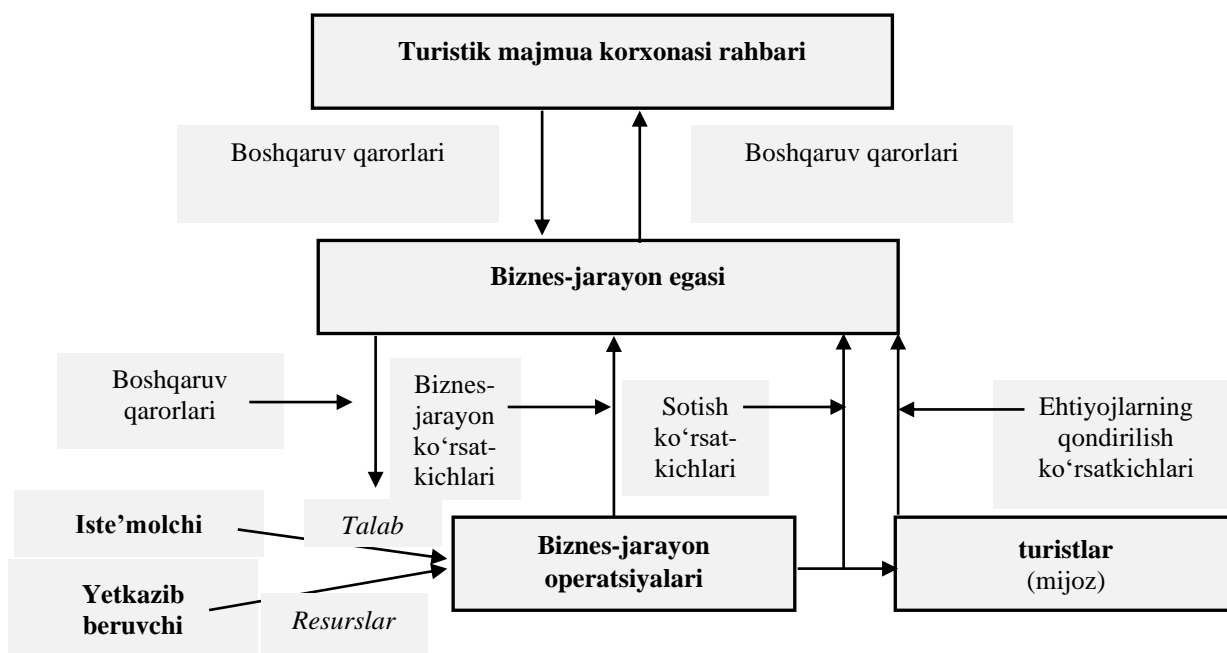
Turistik majmua korxonasi rahbari

Boshqaruv qarorlari

Boshqaruv qarorlari

Biznes-jarayon egasi

Boshqaruv qarorlari

Biznes-jarayon ko‘rsatkichlari

Sotish ko‘rsatkichlari

Ehtiyojlarning qondirilish ko‘rsatkichlari

Iste’molchi

Talab

Yetkazib beruvchi

Resurslar

Biznes-jarayon operatsiyalari

turistlar (mijoz)